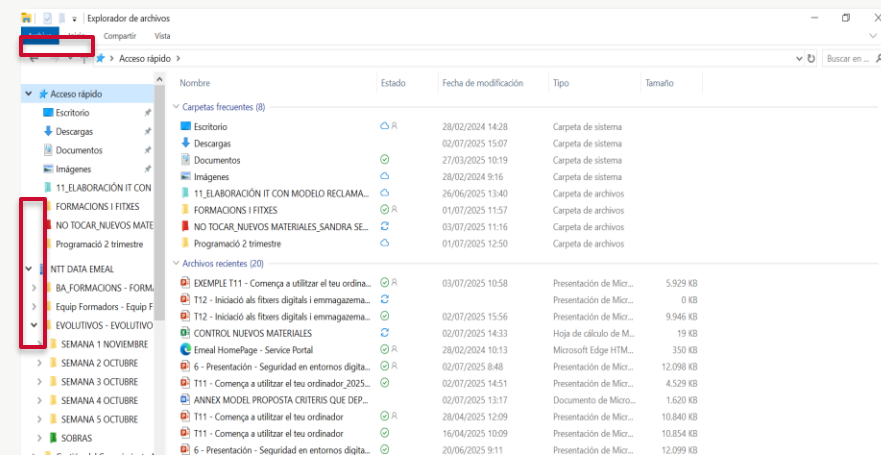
Explorador de archivos
Archivo Inicio Compartir Vista
Acceso rápido
Buscar en ...

Acceso rápido
Escritorio
Descargas
Documentos
Imágenes
11_ELABORACIÓN IT CON
FORMACIONS I FITXES
NO TOCAR_NUEVOS MATE
Programació 2 trimestre
NTT DATA EMEAL
BA_FORMACIONES - FORMA
Equip Formadors - Equip F
EVOLUTIVOS - EVOLUTIVO
SEMANA 1 NOVIEMBRE
SEMANA 2 OCTUBRE
SEMANA 3 OCTUBRE
SEMANA 4 OCTUBRE
SEMANA 5 OCTUBRE
SOBRAS

| Nombre | Estado | Fecha de modificación | Tipo | Tamaño |
|---|---|---|---|---|
| Carpetas frecuentes (8) | | | | |
| Escritorio | | 28/02/2024 14:28 | Carpeta de sistema | |
| Descargas | | 02/07/2025 15:07 | Carpeta de sistema | |
| Documentos | | 27/03/2025 10:19 | Carpeta de sistema | |
| Imágenes | | 28/02/2024 9:16 | Carpeta de sistema | |
| 11_ELABORACIÓN IT CON MODELO RECLAMA... | | 26/06/2025 13:40 | Carpeta de archivos | |
| FORMACIONS I FITXES | | 01/07/2025 11:57 | Carpeta de archivos | |
| NO TOCAR_NUEVOS MATERIALES_SANDRA SE... | | 03/07/2025 11:16 | Carpeta de archivos | |
| Programació 2 trimestre | | 01/07/2025 12:50 | Carpeta de archivos | |
| Archivos recientes (20) | | | | |
| EXEMPLE T11 - Comença a utilitzar el teu ordina... | | 03/07/2025 10:58 | Presentación de Micr... | 5.929 KB |
| T12 - Iniciació als fitxers digitals i emmagazema... | | | Presentación de Micr... | 0 KB |
| T12 - Iniciació als fitxers digitals i emmagazema... | | 02/07/2025 15:56 | Presentación de Micr... | 9.946 KB |
| CONTROL NUEVOS MATERIALES | | 02/07/2025 14:33 | Hoja de cálculo de M... | 19 KB |
| Emeal HomePage - Service Portal | | 28/02/2024 10:13 | Microsoft Edge HTM... | 350 KB |
| 6 - Presentación - Seguridad en entornos digita... | | 02/07/2025 8:48 | Presentación de Micr... | 12.098 KB |
| T11 - Comença a utilitzar el teu ordinador_2025... | | 02/07/2025 14:51 | Presentación de Micr... | 4.529 KB |
| ANNEX MODEL PROPOSTA CRITERIS QUE DEP... | | 02/07/2025 13:17 | Documento de Micr... | 1.620 KB |
| T11 - Comença a utilitzar el teu ordinador | | 28/04/2025 12:09 | Presentación de Micr... | 10.840 KB |
| T11 - Comença a utilitzar el teu ordinador | | 16/04/2025 10:09 | Presentación de Micr... | 10.854 KB |
| 6 - Presentación - Seguridad en entornos digita... | | 20/06/2025 9:11 | Presentación de Micr... | 12.099 KB |